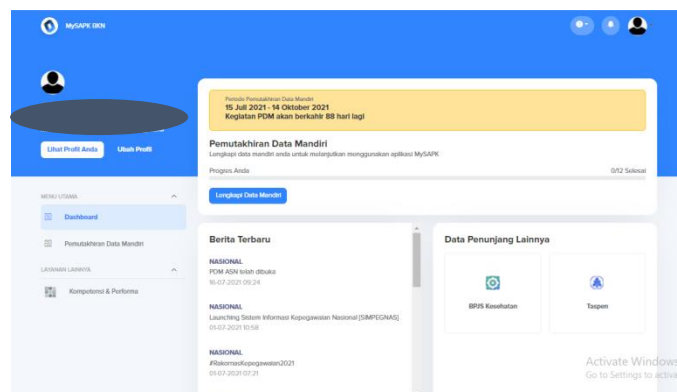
MySAPK BKN

Lihat Profil Anda

Ubah Profil

MENU UTAMA

Dashboard

Pemutakhiran Data Mandiri

LAYANAN LAINNYA

Kompetensi & Performa

Periode Pemutakhiran Data Mandiri
15 Juli 2021 - 14 Oktober 2021
Kegiatan PDM akan berakhir 88 hari lagi

Pemutakhiran Data Mandiri
Lengkapi data mandiri anda untuk melanjutkan menggunakan aplikasi MySAPK

Progres Anda

0/12 Selesai

Lengkapi Data Mandiri

Berita Terbaru

NASIONAL
PDM ASN telah dibuka
16-07-2021 09:24

NASIONAL
Launching Sistem Informasi Kepegawaian Nasional (SIMPEGNAS)
01-07-2021 10:58

NASIONAL
#RakornasKepegawaian2021
01-07-2021 07:21

Data Penunjang Lainnya

BPJS Kesehatan

Taspen

Activate Windows
Go to Settings to activa